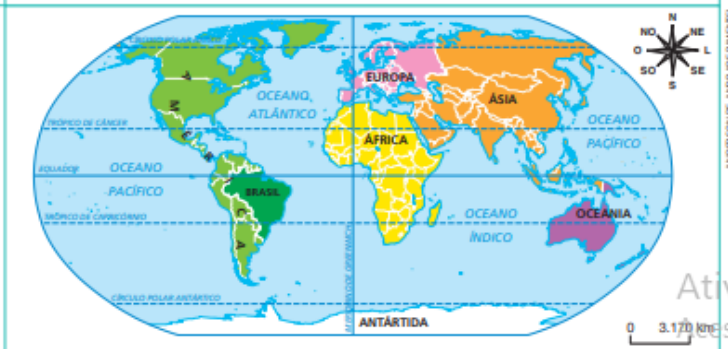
CÍRCULO POLAR ÁRTICO
N
NO
NE
O
L
SO
SE
S
EUROPA
ÁSIA
OCEANO ATLÂNTICO
OCEANO PACÍFICO
TRÓPICO DE CÂNCER
A
M
É
R
I
C
A
ÁFRICA
EQUADOR
OCEANO PACÍFICO
BRASIL
TRÓPICO DE CAPRICÓRNIO
OCEANO ÍNDICO
OCEANIA
MERIDIANO DE GREENWICH
CÍRCULO POLAR ANTÁRTICO
ANTÁRTIDA
0
3.170 km
Ativ
Ace